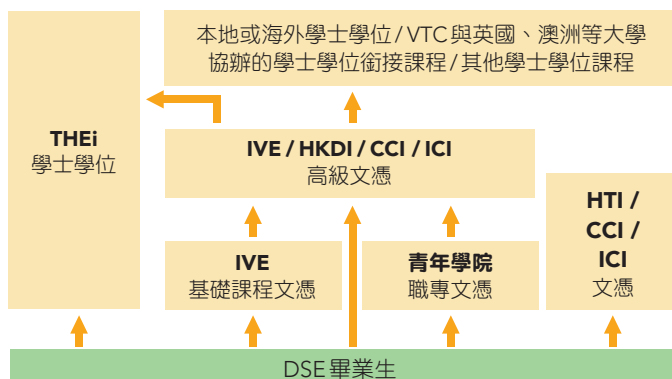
本地或海外學士學位 / VTC與英國、澳洲等大學協辦的學士學位銜接課程 / 其他學士學位課程

THEi
學士學位

IVE / HKDI / CCI / ICI
高級文憑

IVE
基礎課程文憑

青年學院
職專文憑

HTI / CCI / ICI
文憑

DSE畢業生